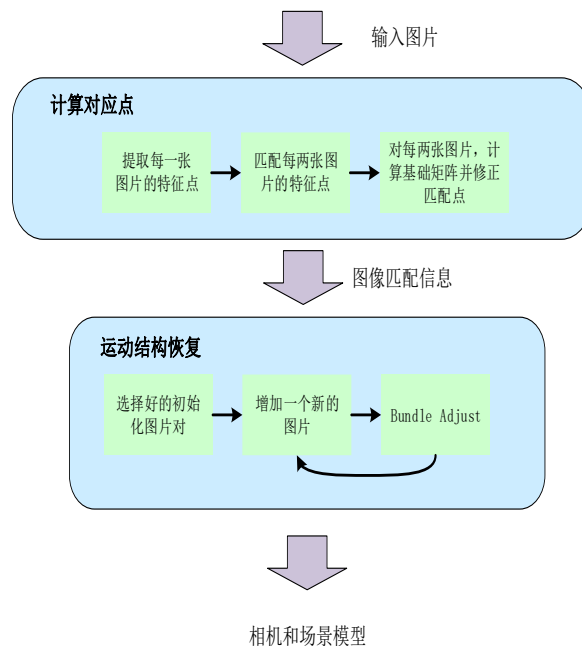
输入图片

计算对应点

提取每一张图片的特征点

匹配每两张图片的特征点

对每两张图片，计算基础矩阵并修正匹配点

图像匹配信息

运动结构恢复

选择好的初始化图片对

增加一个新的图片

Bundle Adjust

相机和场景模型